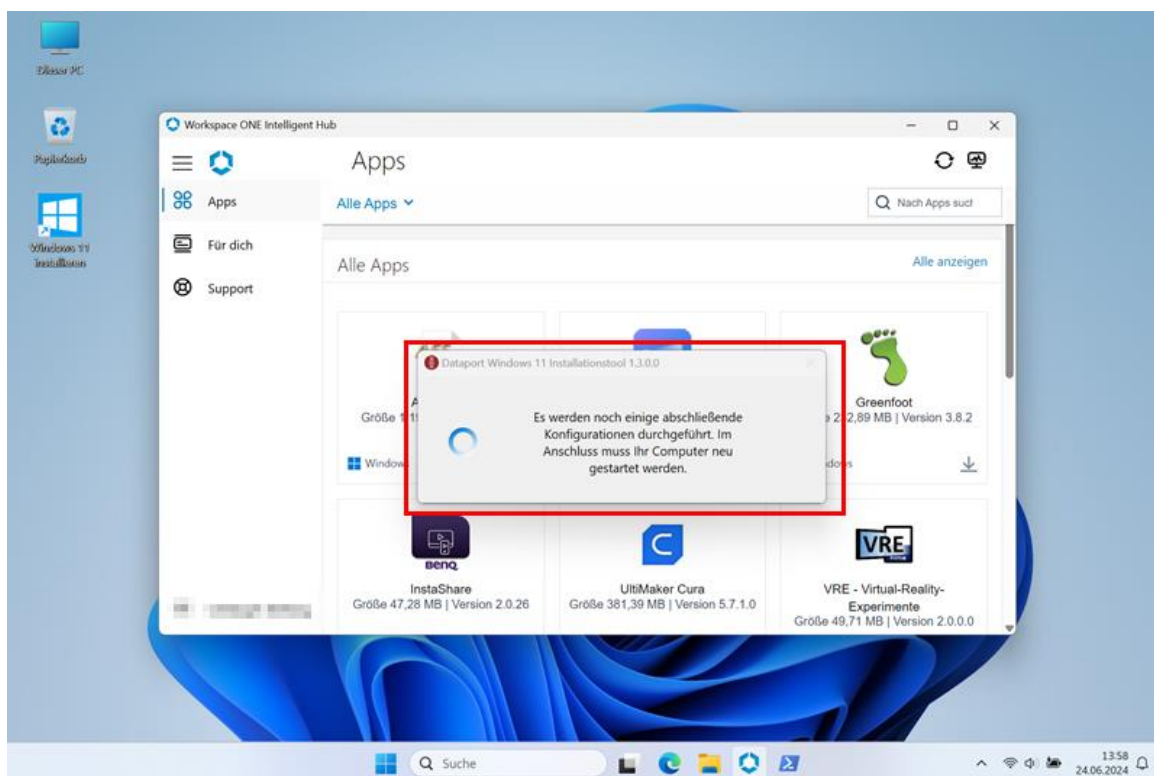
Dieser PC

Papierkorb

Windows 11 installieren

Workspace ONE Intelligent Hub

Apps

Apps

Für dich

Support

Alle Apps

Nach Apps suc

Alle Apps

Alle anzeigen

Dataport Windows 11 Installationstool 1.3.0.0

Es werden noch einige abschließende Konfigurationen durchgeführt. Im Anschluss muss Ihr Computer neu gestartet werden.

Größe 1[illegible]

Window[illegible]

Greenfoot

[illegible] 2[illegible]2,89 MB | Version 3.8.2

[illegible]dows

BenQ

InstaShare

Größe 47,28 MB | Version 2.0.26

UltiMaker Cura

Größe 381,39 MB | Version 5.7.1.0

VRE

VRE - Virtual-Reality-Experimente

Größe 49,71 MB | Version 2.0.0.0

Suche

13:58
24.06.2024